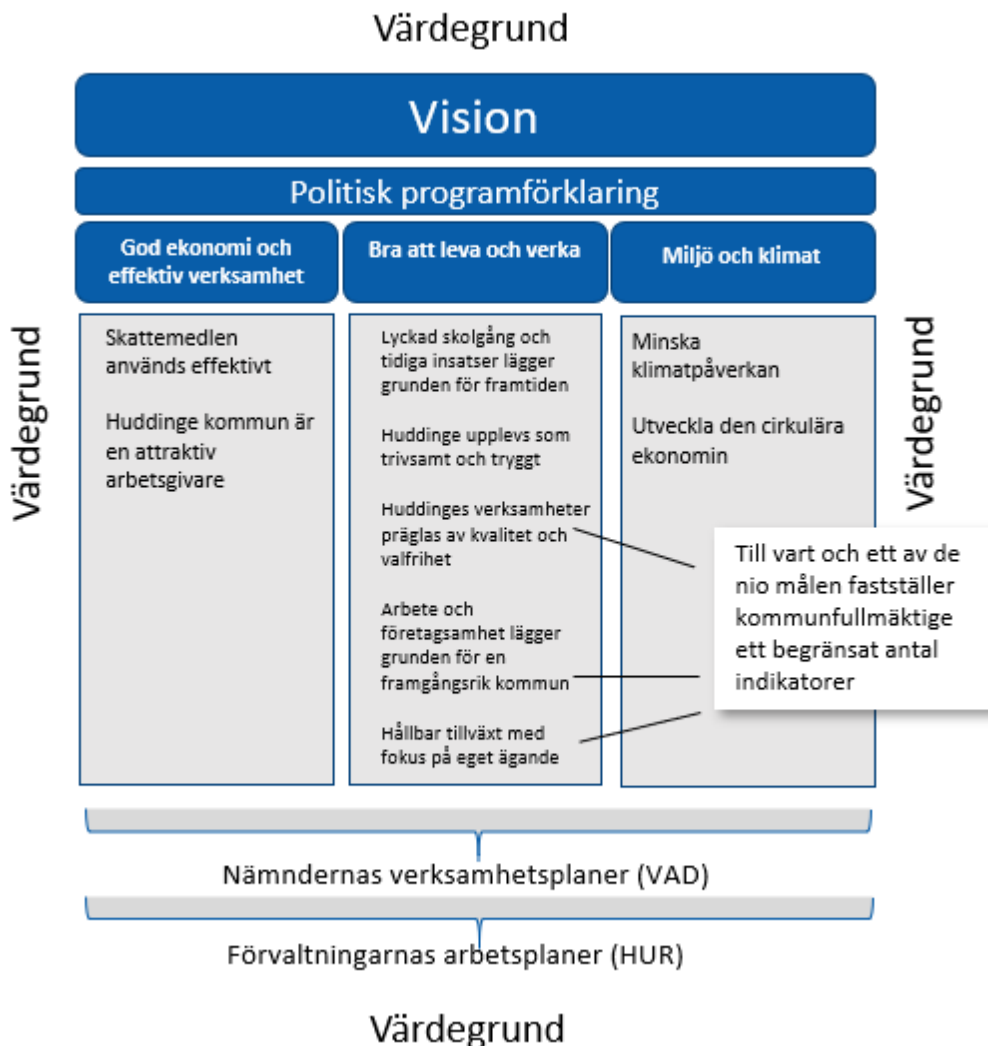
Värdegrund

Vision

Politisk programförklaring

God ekonomi och effektiv verksamhet

Bra att leva och verka

Miljö och klimat

Värdegrund

Skattemedlen används effektivt

Huddinge kommun är en attraktiv arbetsgivare

Lyckad skolgång och tidiga insatser lägger grunden för framtiden

Huddinge upplevs som trivsamt och tryggt

Huddinges verksamheter präglas av kvalitet och valfrihet

Arbete och företagsamhet lägger grunden för en framgångsrik kommun

Hållbar tillväxt med fokus på eget ägande

Minska klimatpåverkan

Utveckla den cirkulära ekonomin

Värdegrund

Till vart och ett av de nio målen fastställer kommunfullmäktige ett begränsat antal indikatorer

Nämndernas verksamhetsplaner (VAD)

Förvaltningarnas arbetsplaner (HUR)

Värdegrund